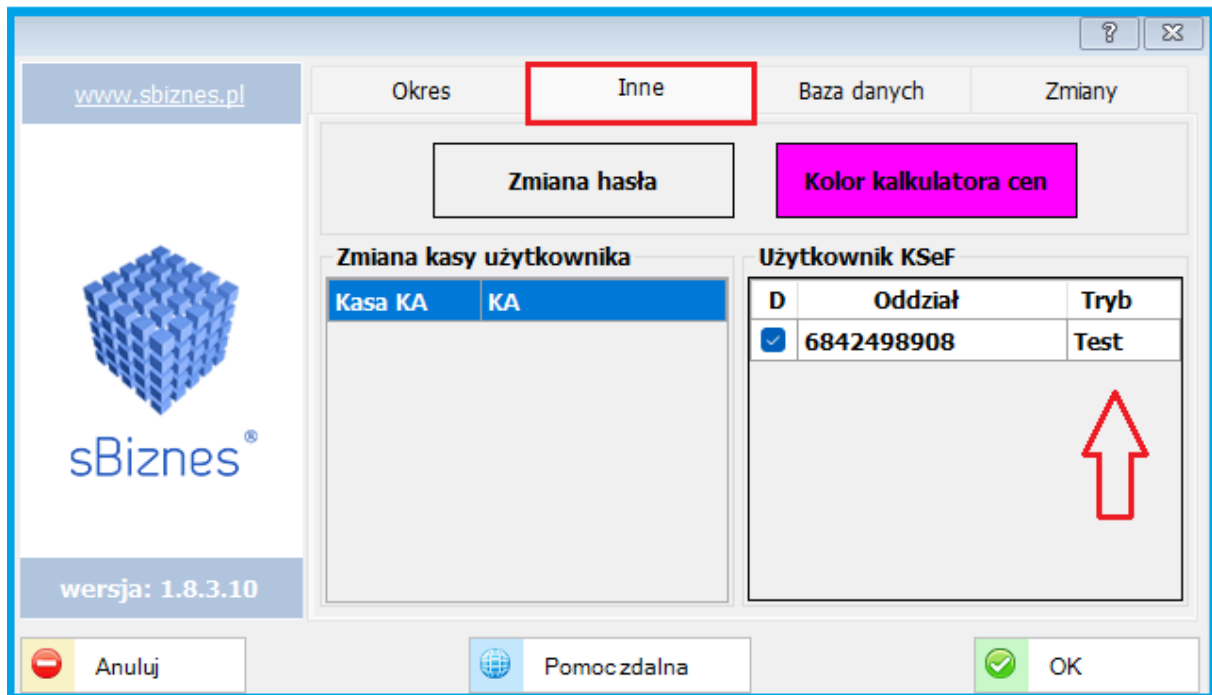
?

www.sbiznes.pl

sBiznes®

wersja: 1.8.3.10

Okres

Inne

Baza danych

Zmiany

Zmiana hasła

Kolor kalkulatora cen

Zmiana kasy użytkownika

| Kasa KA | KA |
|---|---|

Użytkownik KSeF

| D | Oddział | Tryb |
|---|---|---|
| ☑ | 6842498908 | Test |

Anuluj

Pomoc zdalna

OK